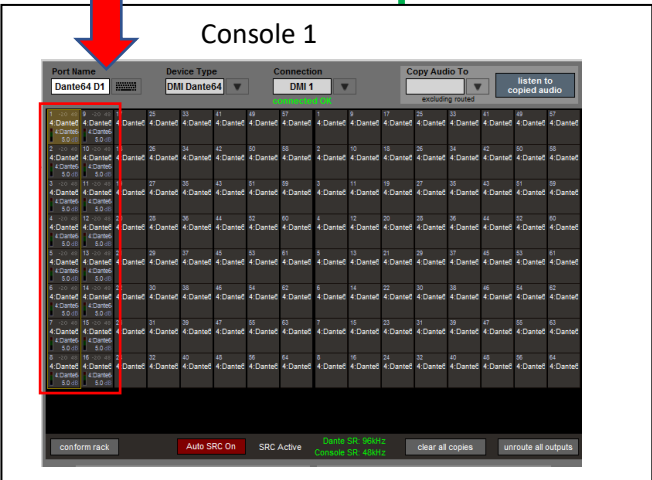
Console 1

Port Name
Dante64 D1

Device Type
DMI Dante64

Connection
DMI 1
connected OK

Copy Audio To
excluding routed

listen to copied audio

| 1 4:Dante6 4:Dante6 5.0 dB | 9 4:Dante6 4:Dante6 5.0 dB | 1 4:Dante6 | 25 4:Dante6 | 33 4:Dante6 | 41 4:Dante6 | 49 4:Dante6 | 57 4:Dante6 | 1 4:Dante6 | 9 4:Dante6 | 17 4:Dante6 | 25 4:Dante6 | 33 4:Dante6 | 41 4:Dante6 | 49 4:Dante6 | 57 4:Dante6 |
|---|---|---|---|---|---|---|---|---|---|---|---|---|---|---|---|
| 2 4:Dante6 4:Dante6 5.0 dB | 10 4:Dante6 4:Dante6 5.0 dB | 2 4:Dante6 | 26 4:Dante6 | 34 4:Dante6 | 42 4:Dante6 | 50 4:Dante6 | 58 4:Dante6 | 2 4:Dante6 | 10 4:Dante6 | 18 4:Dante6 | 26 4:Dante6 | 34 4:Dante6 | 42 4:Dante6 | 50 4:Dante6 | 58 4:Dante6 |
| 3 4:Dante6 4:Dante6 5.0 dB | 11 4:Dante6 4:Dante6 5.0 dB | 3 4:Dante6 | 27 4:Dante6 | 35 4:Dante6 | 43 4:Dante6 | 51 4:Dante6 | 59 4:Dante6 | 3 4:Dante6 | 11 4:Dante6 | 19 4:Dante6 | 27 4:Dante6 | 35 4:Dante6 | 43 4:Dante6 | 51 4:Dante6 | 59 4:Dante6 |
| 4 4:Dante6 4:Dante6 5.0 dB | 12 4:Dante6 4:Dante6 5.0 dB | 4 4:Dante6 | 28 4:Dante6 | 36 4:Dante6 | 44 4:Dante6 | 52 4:Dante6 | 60 4:Dante6 | 4 4:Dante6 | 12 4:Dante6 | 20 4:Dante6 | 28 4:Dante6 | 36 4:Dante6 | 44 4:Dante6 | 52 4:Dante6 | 60 4:Dante6 |
| 5 4:Dante6 4:Dante6 5.0 dB | 13 4:Dante6 4:Dante6 5.0 dB | 5 4:Dante6 | 29 4:Dante6 | 37 4:Dante6 | 45 4:Dante6 | 53 4:Dante6 | 61 4:Dante6 | 5 4:Dante6 | 13 4:Dante6 | 21 4:Dante6 | 29 4:Dante6 | 37 4:Dante6 | 45 4:Dante6 | 53 4:Dante6 | 61 4:Dante6 |
| 6 4:Dante6 4:Dante6 5.0 dB | 14 4:Dante6 4:Dante6 5.0 dB | 6 4:Dante6 | 30 4:Dante6 | 38 4:Dante6 | 46 4:Dante6 | 54 4:Dante6 | 62 4:Dante6 | 6 4:Dante6 | 14 4:Dante6 | 22 4:Dante6 | 30 4:Dante6 | 38 4:Dante6 | 46 4:Dante6 | 54 4:Dante6 | 62 4:Dante6 |
| 7 4:Dante6 4:Dante6 5.0 dB | 15 4:Dante6 4:Dante6 5.0 dB | 7 4:Dante6 | 31 4:Dante6 | 39 4:Dante6 | 47 4:Dante6 | 55 4:Dante6 | 63 4:Dante6 | 7 4:Dante6 | 15 4:Dante6 | 23 4:Dante6 | 31 4:Dante6 | 39 4:Dante6 | 47 4:Dante6 | 55 4:Dante6 | 63 4:Dante6 |
| 8 4:Dante6 4:Dante6 5.0 dB | 16 4:Dante6 4:Dante6 5.0 dB | 8 4:Dante6 | 32 4:Dante6 | 40 4:Dante6 | 48 4:Dante6 | 56 4:Dante6 | 64 4:Dante6 | 8 4:Dante6 | 16 4:Dante6 | 24 4:Dante6 | 32 4:Dante6 | 40 4:Dante6 | 48 4:Dante6 | 56 4:Dante6 | 64 4:Dante6 |

conform rack
Auto SRC On
SRC Active
Dante SR: 96kHz
Console SR: 48kHz
clear all copies
unroute all outputs